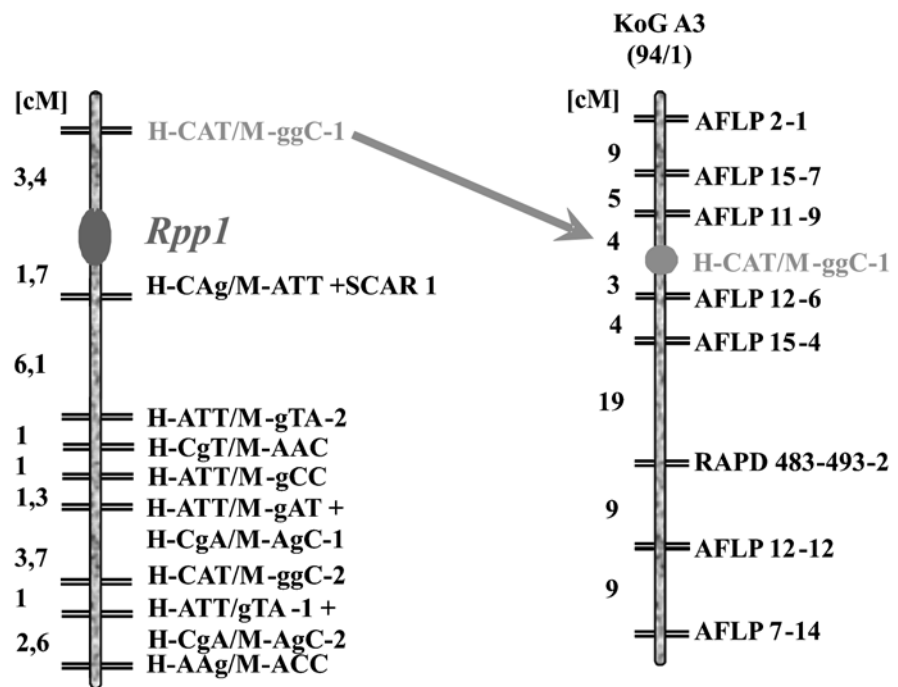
[cM]
H-CAT/M-ggC-1
3,4
Rpp1
1,7
H-CAg/M-ATT +SCAR 1
6,1
H-ATT/M-gTA-2
1
H-CgT/M-AAC
1
H-ATT/M-gCC
1,3
H-ATT/M-gAT +
H-CgA/M-AgC-1
3,7
H-CAT/M-ggC-2
1
H-ATT/gTA-1 +
H-CgA/M-AgC-2
2,6
H-AAg/M-ACC

KoG A3
(94/1)
[cM]
AFLP 2-1
9
AFLP 15-7
5
AFLP 11-9
4
H-CAT/M-ggC-1
3
AFLP 12-6
4
AFLP 15-4
19
RAPD 483-493-2
9
AFLP 12-12
9
AFLP 7-14